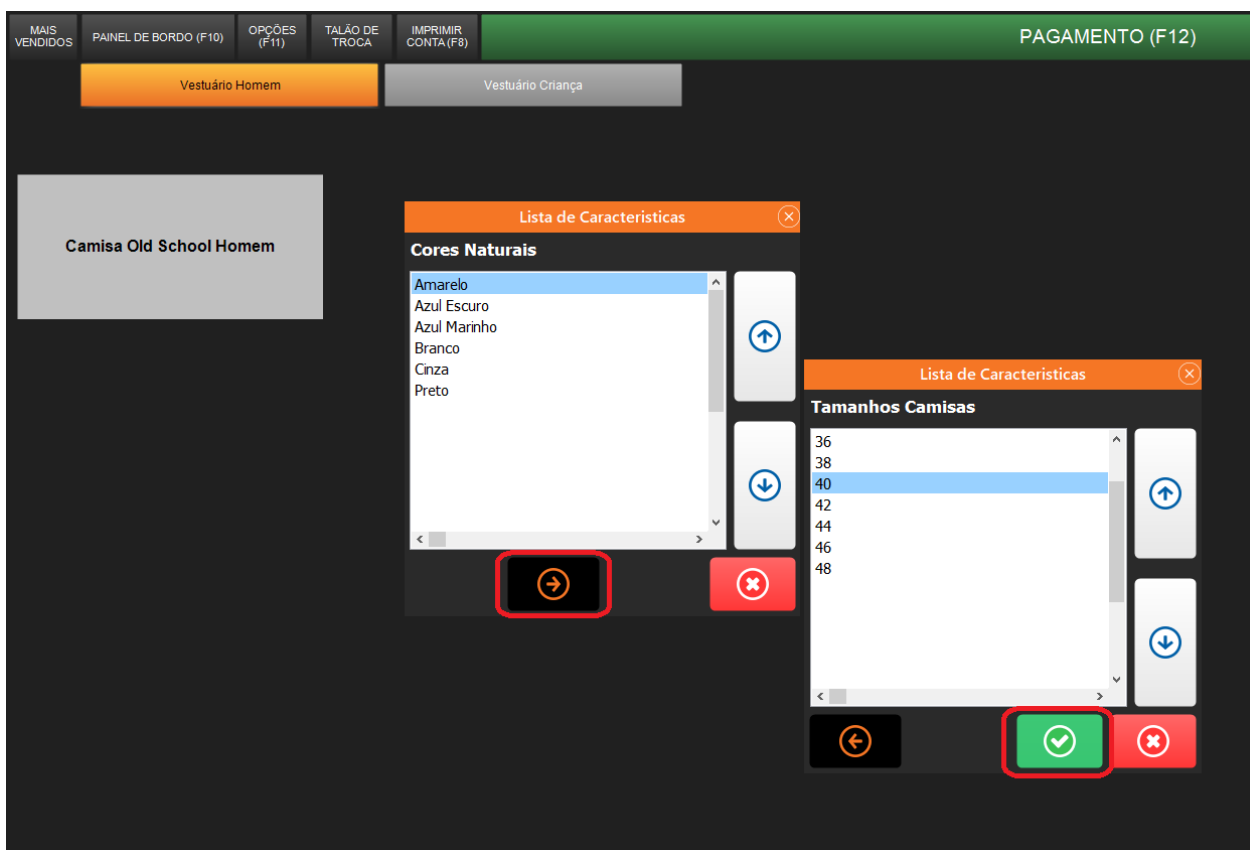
MAIS VENDIDOS | PAINEL DE BORDO (F10) | OPÇÕES (F11) | TALÃO DE TROCA | IMPRIMIR CONTA (F8) | PAGAMENTO (F12)

Vestuário Homem | Vestuário Criança

Camisa Old School Homem

Lista de Caracteristicas

Cores Naturais

Amarelo
Azul Escuro
Azul Marinho
Branco
Cinza
Preto

Lista de Caracteristicas

Tamanhos Camisas

36
38
40
42
44
46
48